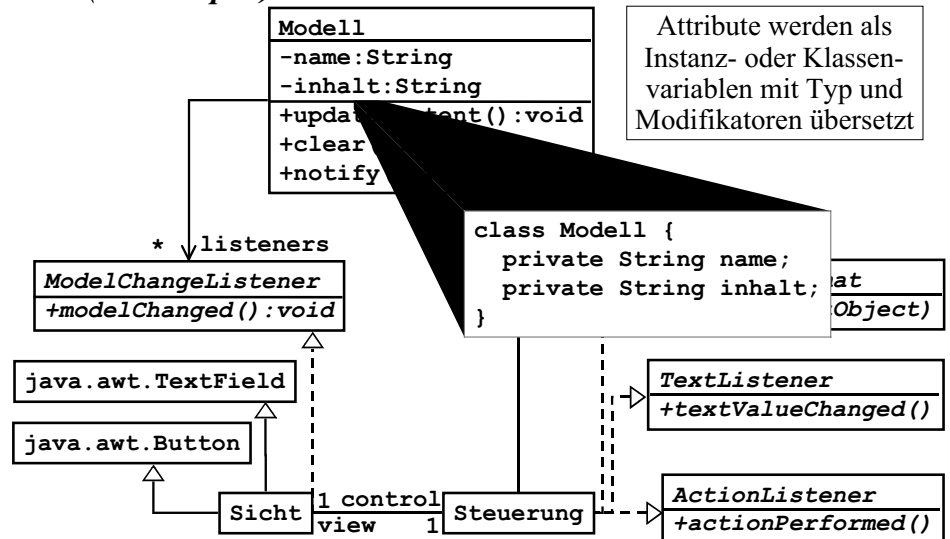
Modell
-name:String
-inhalt:String
+updat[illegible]tent():void
+clear
+notify

Attribute werden als Instanz- oder Klassenvariablen mit Typ und Modifikatoren übersetzt

* listeners

ModelChangeListener
+modelChanged():void

class Modell {
  private String name;
  private String inhalt;
}

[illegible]at
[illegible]Object)

java.awt.TextField

java.awt.Button

TextListener
+textValueChanged()

ActionListener
+actionPerformed()

Sicht
1 control
view
1
Steuerung